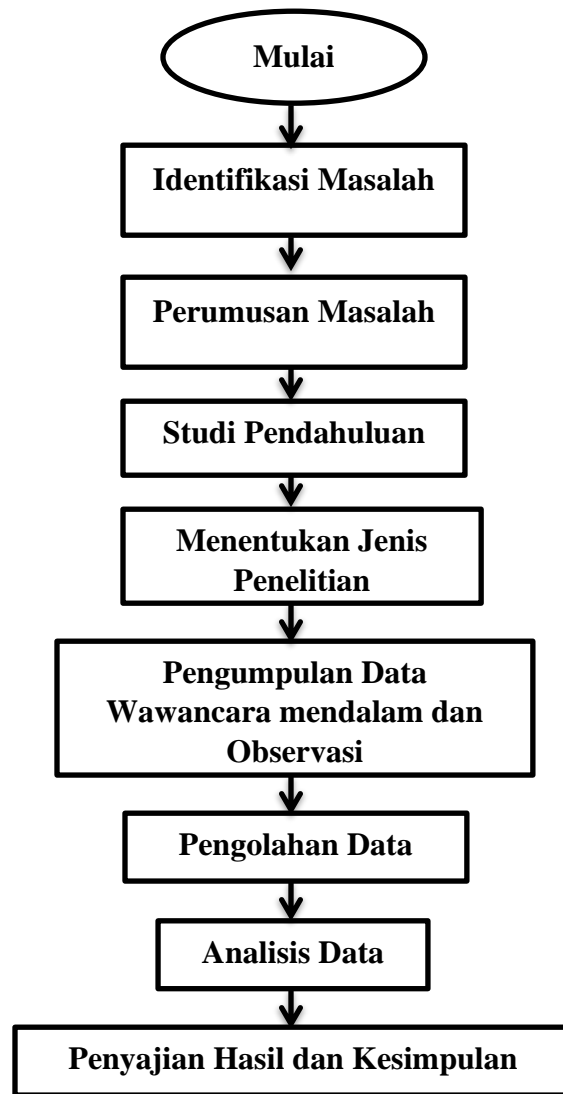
Mulai

Identifikasi Masalah

Perumusan Masalah

Studi Pendahuluan

Menentukan Jenis Penelitian

Pengumpulan Data Wawancara mendalam dan Observasi

Pengolahan Data

Analisis Data

Penyajian Hasil dan Kesimpulan